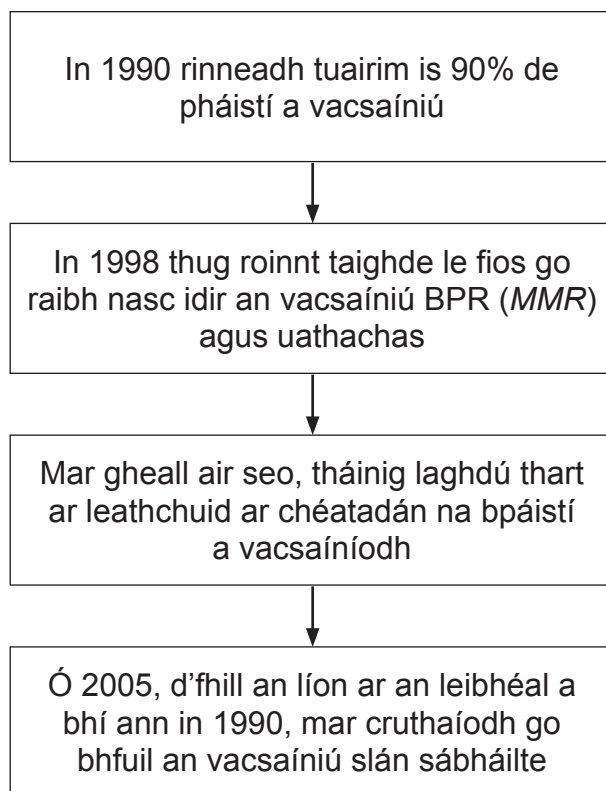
In 1990 rinneadh tuairim is 90% de pháistí a vacsaíniú

In 1998 thug roinnt taighde le fios go raibh nasc idir an vacsaíniú BPR (*MMR*) agus uathachas

Mar gheall air seo, tháinig laghdú thart ar leathchuid ar chéatadán na bpáistí a vacsaíníodh

Ó 2005, d'fhill an líon ar an leibhéal a bhí ann in 1990, mar cruthaíodh go bhfuil an vacsaíniú slán sábháilte